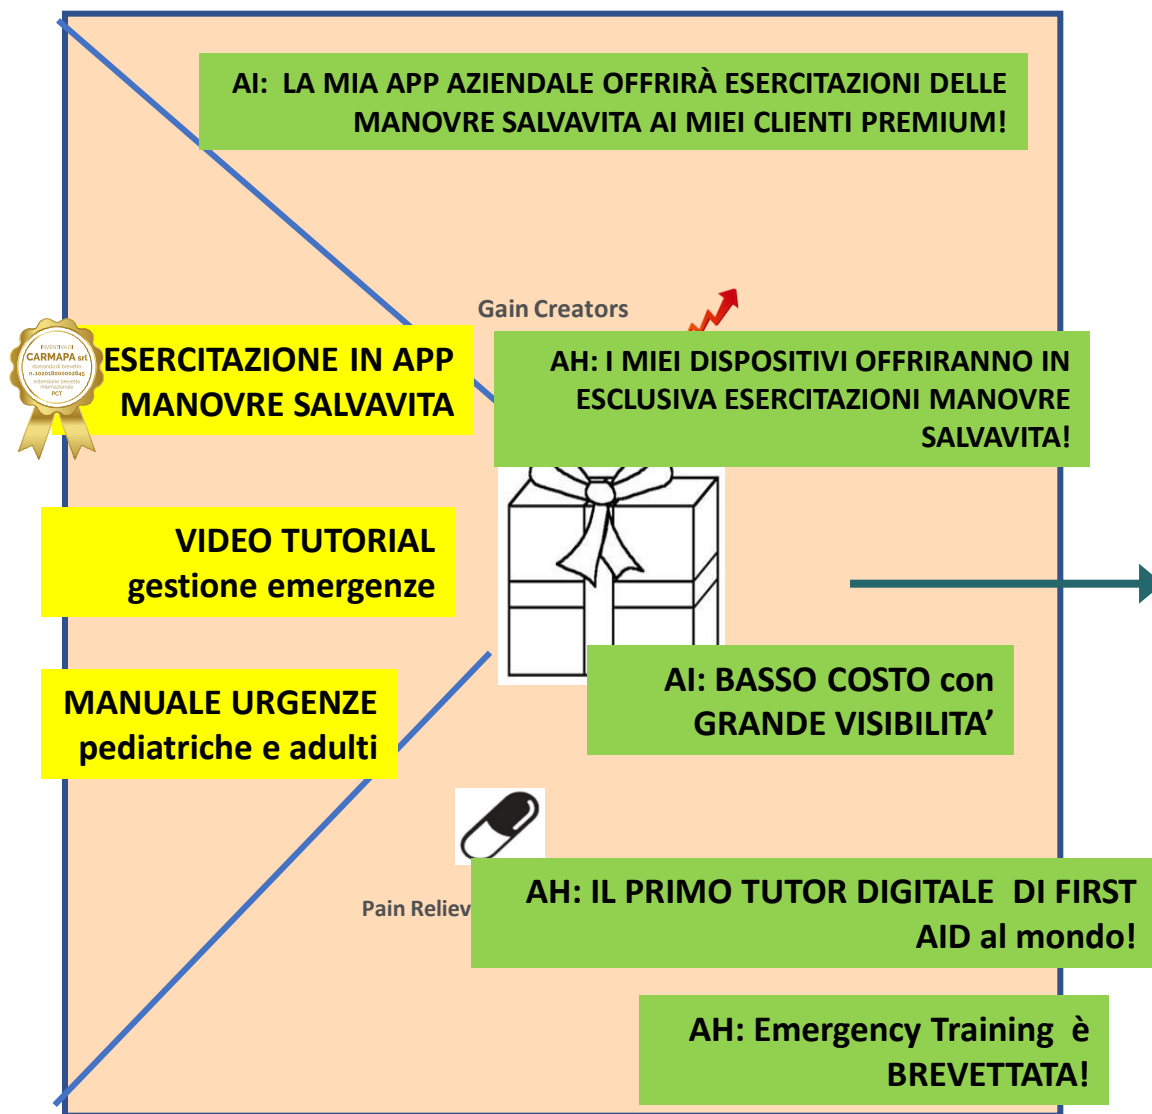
AI: LA MIA APP AZIENDALE OFFRIRÀ ESERCITAZIONI DELLE MANOVRE SALVAVITA AI MIEI CLIENTI PREMIUM!

Gain Creators

INVENTIVA DI CARMAPA srl domanda di brevetto n.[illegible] estensione brevetto internazionale PCT

ESERCITAZIONE IN APP MANOVRE SALVAVITA

AH: I MIEI DISPOSITIVI OFFRIRANNO IN ESCLUSIVA ESERCITAZIONI MANOVRE SALVAVITA!

VIDEO TUTORIAL gestione emergenze

AI: BASSO COSTO con GRANDE VISIBILITA'

MANUALE URGENZE pediatriche e adulti

Pain Reliev

AH: IL PRIMO TUTOR DIGITALE DI FIRST AID al mondo!

AH: Emergency Training è BREVETTATA!